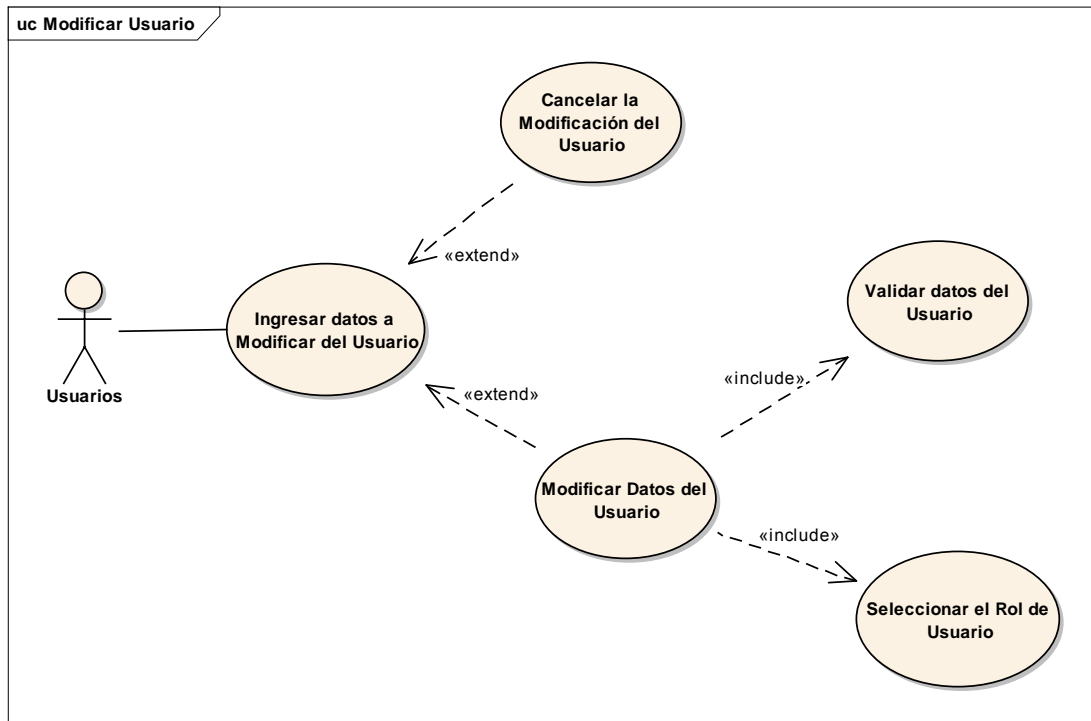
uc Modificar Usuario

Cancelar la Modificación del Usuario

«extend»

Usuarios

Ingresar datos a Modificar del Usuario

Validar datos del Usuario

«include»

«extend»

Modificar Datos del Usuario

«include»

Seleccionar el Rol de Usuario